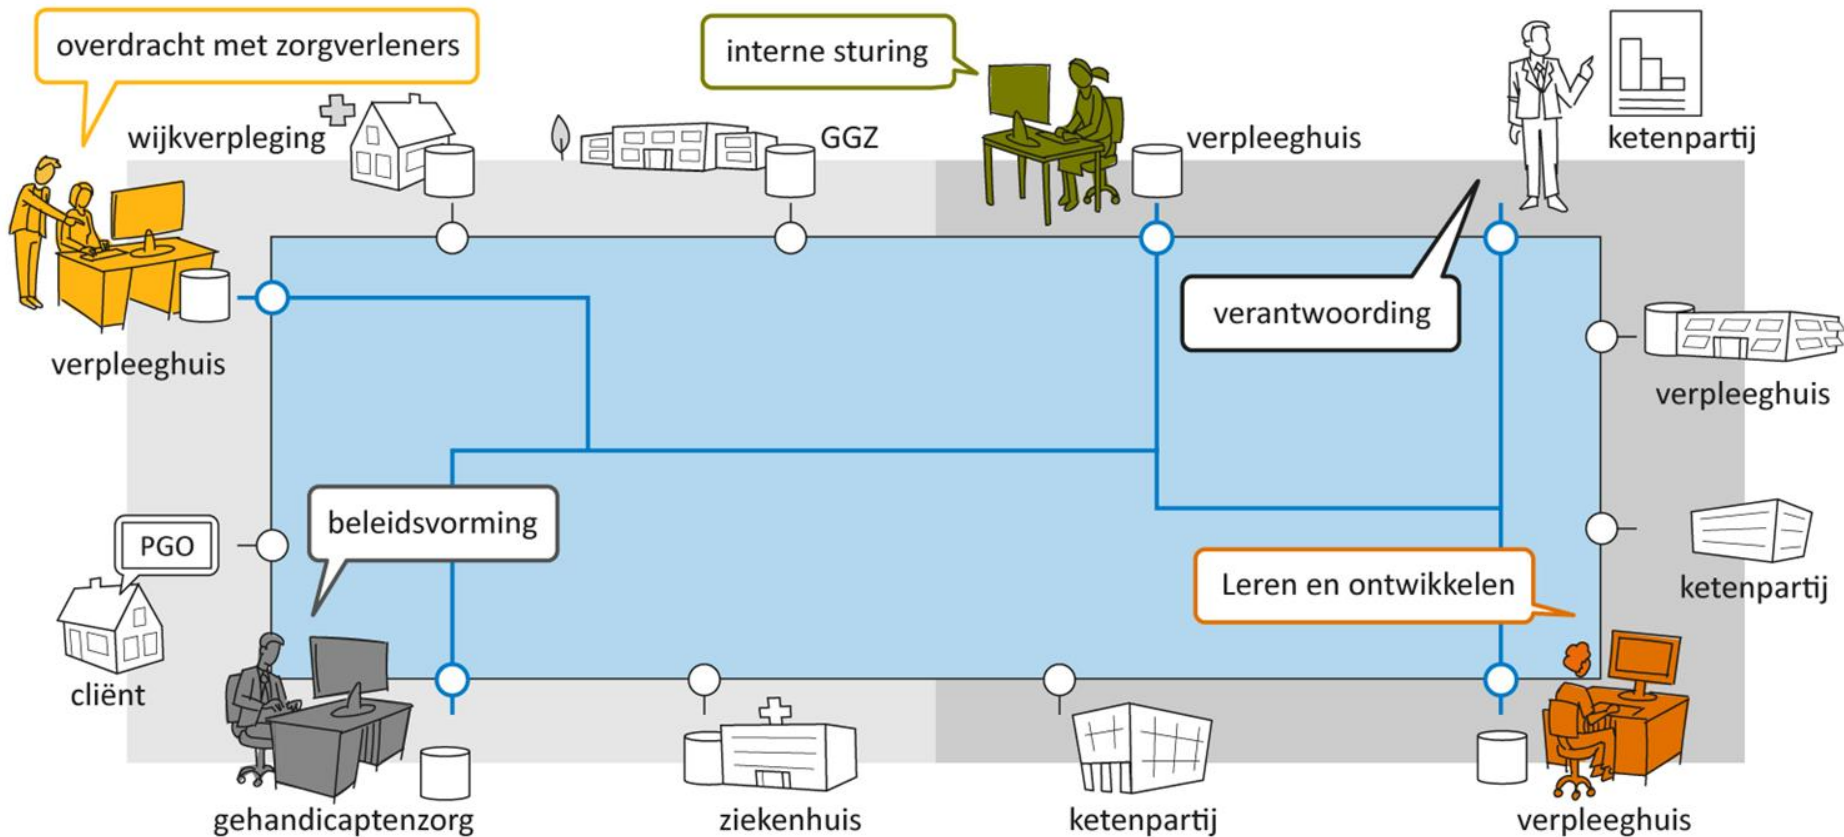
overdracht met zorgverleners

interne sturing

wijkverpleging

GGZ

verpleeghuis

ketenpartij

verantwoording

verpleeghuis

verpleeghuis

beleidsvorming

PGO

ketenpartij

Leren en ontwikkelen

cliënt

gehandicaptenzorg

ziekenhuis

ketenpartij

verpleeghuis